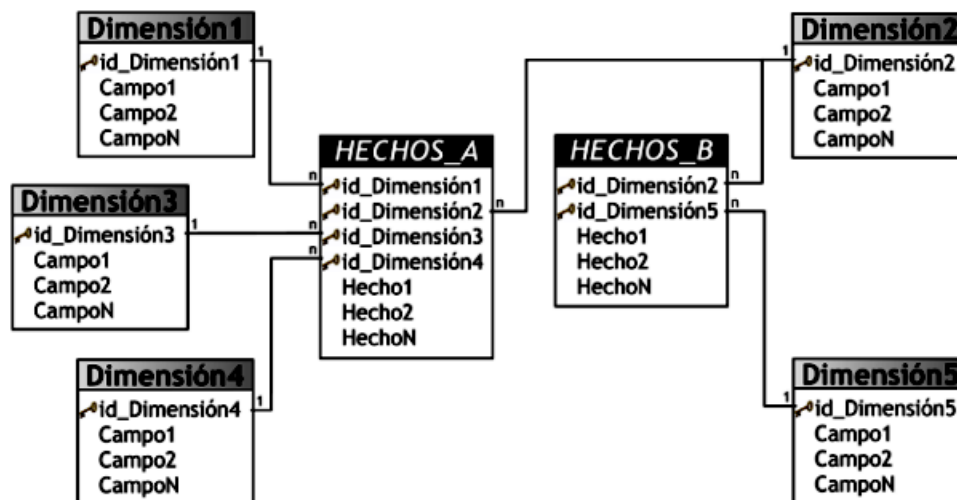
Dimensión1
id_Dimensión1
Campo1
Campo2
CampoN

Dimensión3
id_Dimensión3
Campo1
Campo2
CampoN

Dimensión4
id_Dimensión4
Campo1
Campo2
CampoN

HECHOS_A
id_Dimensión1
id_Dimensión2
id_Dimensión3
id_Dimensión4
Hecho1
Hecho2
HechoN

HECHOS_B
id_Dimensión2
id_Dimensión5
Hecho1
Hecho2
HechoN

Dimensión2
id_Dimensión2
Campo1
Campo2
CampoN

Dimensión5
id_Dimensión5
Campo1
Campo2
CampoN

1
n
1
n
n
1
n
1
n
1
n
1